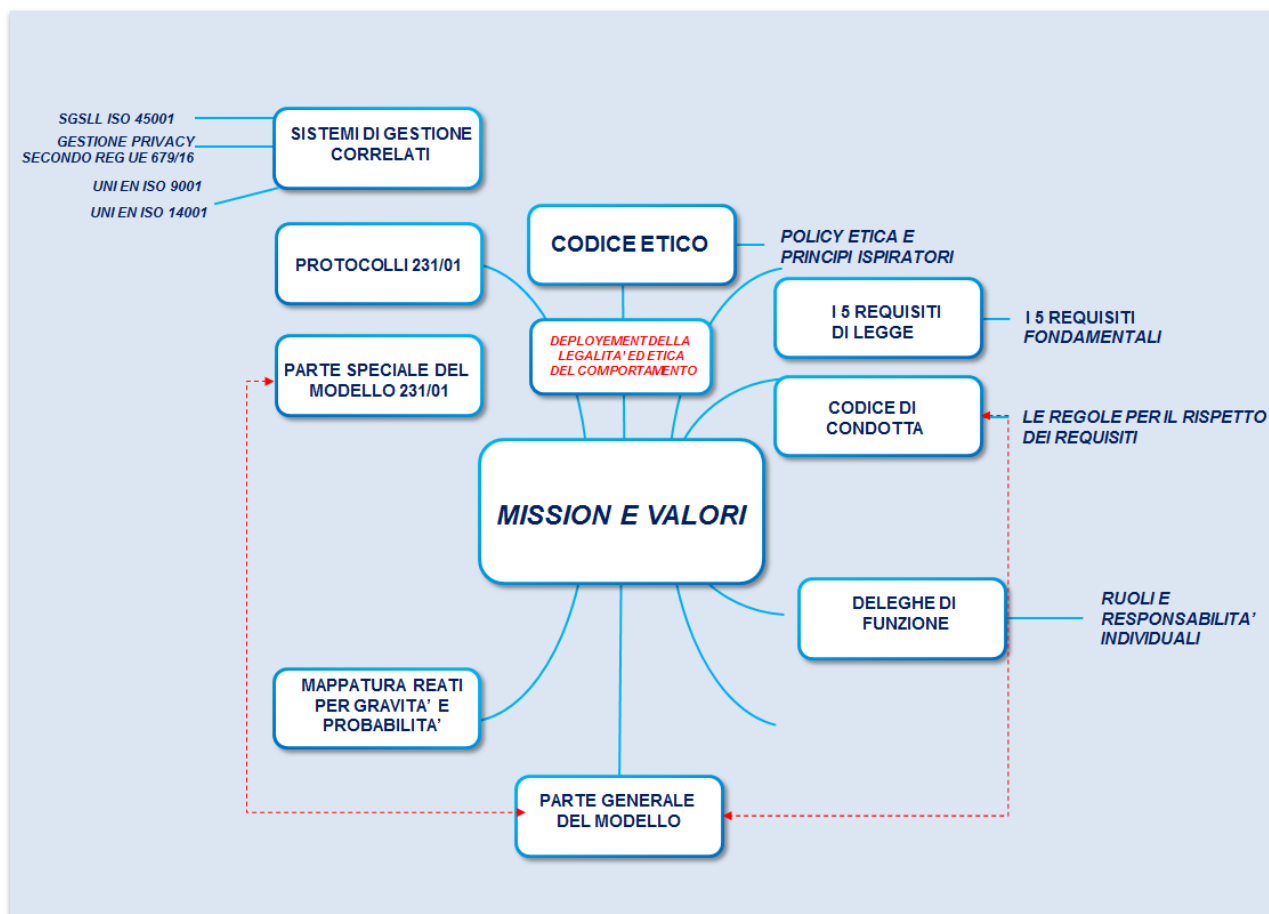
SGSLL ISO 45001

GESTIONE PRIVACY SECONDO REG UE 679/16

UNI EN ISO 9001

UNI EN ISO 14001

SISTEMI DI GESTIONE CORRELATI

CODICE ETICO

POLICY ETICA E PRINCIPI ISPIRATORI

PROTOCOLLI 231/01

I 5 REQUISITI DI LEGGE

I 5 REQUISITI FONDAMENTALI

DEPLOYEMENT DELLA LEGALITA' ED ETICA DEL COMPORTAMENTO

PARTE SPECIALE DEL MODELLO 231/01

CODICE DI CONDOTTA

LE REGOLE PER IL RISPETTO DEI REQUISITI

MISSION E VALORI

DELEGHE DI FUNZIONE

RUOLI E RESPONSABILITA' INDIVIDUALI

MAPPATURA REATI PER GRAVITA' E PROBABILITA'

PARTE GENERALE DEL MODELLO